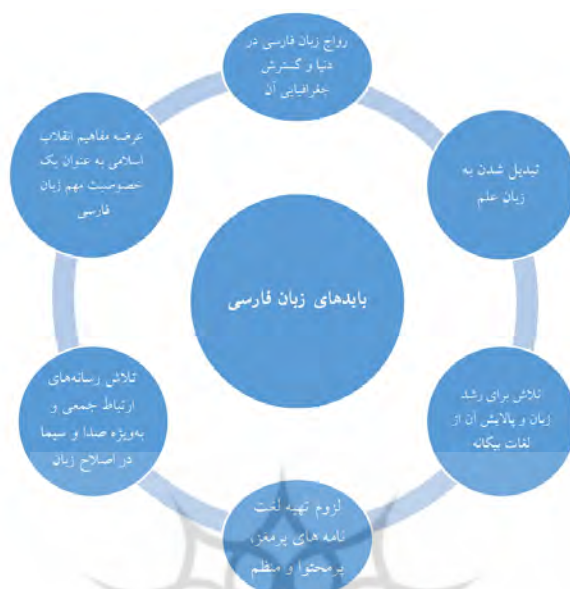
بایدهای زبان فارسی

رواج زبان فارسی در دنیا و گسترش جغرافیایی آن

تبدیل شدن به زبان علم

تلاش برای رشد زبان و پالایش آن از لغات بیگانه

لزوم تهیه لغت نامه های پرمغز، پرمحتوا و منظم

تلاش رسانه‌های ارتباط جمعی و به‌ویژه صدا و سیما در اصلاح زبان

عرضه مفاهیم انقلاب اسلامی به عنوان یک خصوصیت مهم زبان فارسی